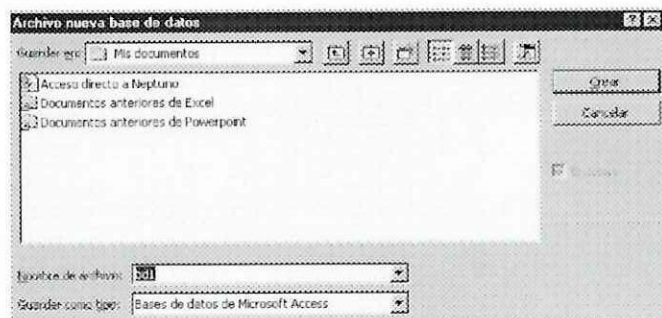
Archivo nueva base de datos

Guardar en: Mis documentos

Acceso directo a Neptuno
Documentos anteriores de Excel
Documentos anteriores de Powerpoint

Crear
Cancelar

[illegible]

Nombre de archivo: bd1
Guardar como tipo: Bases de datos de Microsoft Access